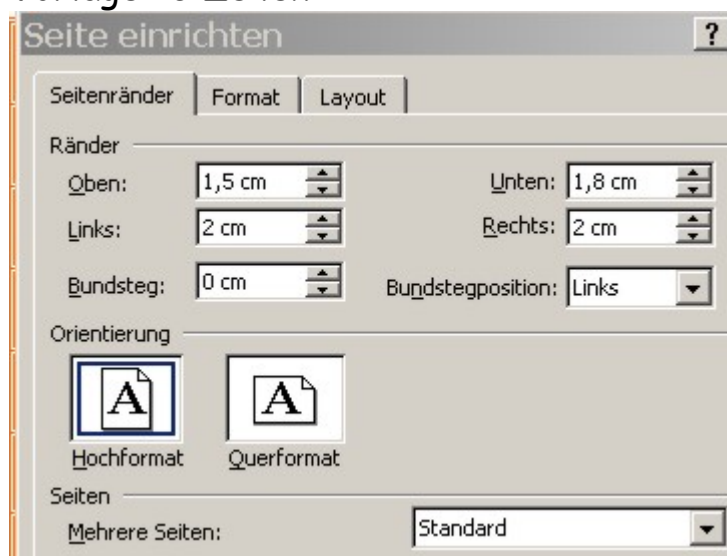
Seite einrichten

?

Seitenränder | Format | Layout

Ränder

Oben: 1,5 cm

Unten: 1,8 cm

Links: 2 cm

Rechts: 2 cm

Bundsteg: 0 cm

Bundstegposition: Links

Orientierung

A

A

Hochformat

Querformat

Seiten

Mehrere Seiten: Standard